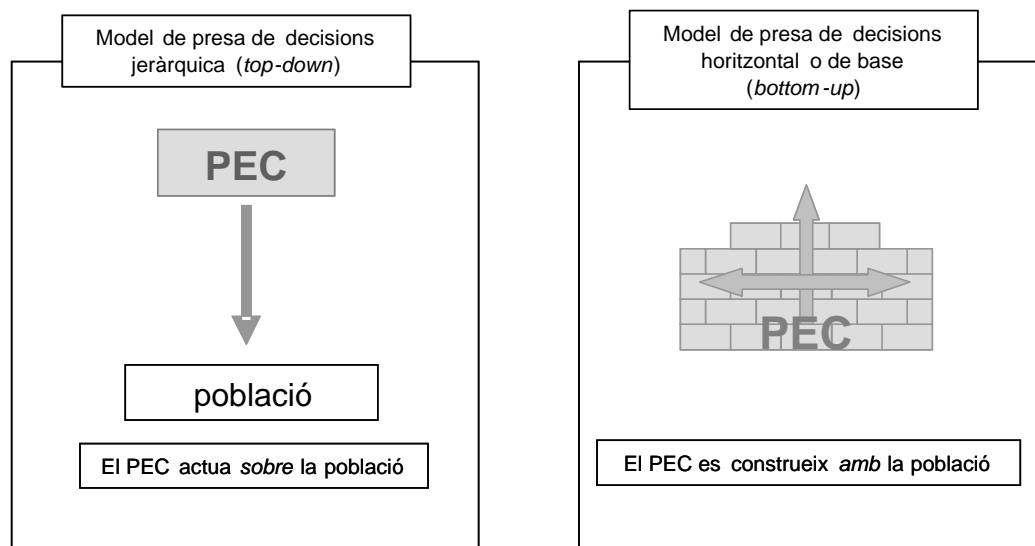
Model de presa de decisions jeràrquica (top-down)

PEC

població

El PEC actua sobre la població

Model de presa de decisions horitzontal o de base (bottom-up)

PEC

El PEC es construeix amb la població